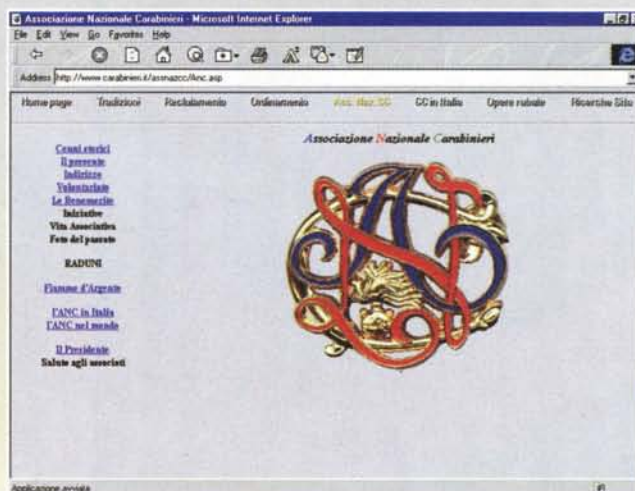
Associazione Nazionale Carabinieri - Microsoft Internet Explorer

File Edit View Go Favorites Help

Address http://www.carabinieri.it/assnazcc/Anc.asp

Home page | Tradizioni | Reclutamento | Ordinamento | Ass. Naz. CC | CC in Italia | Opere rubate | Ricerche Sito

Associazione Nazionale Carabinieri

Cenni storici
Il presente
Indirizzo
Volontariato
Le Benemerenze
Iniziative
Vita Associativa
Foto del passato

RADUNI

Fiamme d'Argento

l'ANC in Italia
l'ANC nel mondo

Il Presidente
Saluto agli associati

Applicazione avviata